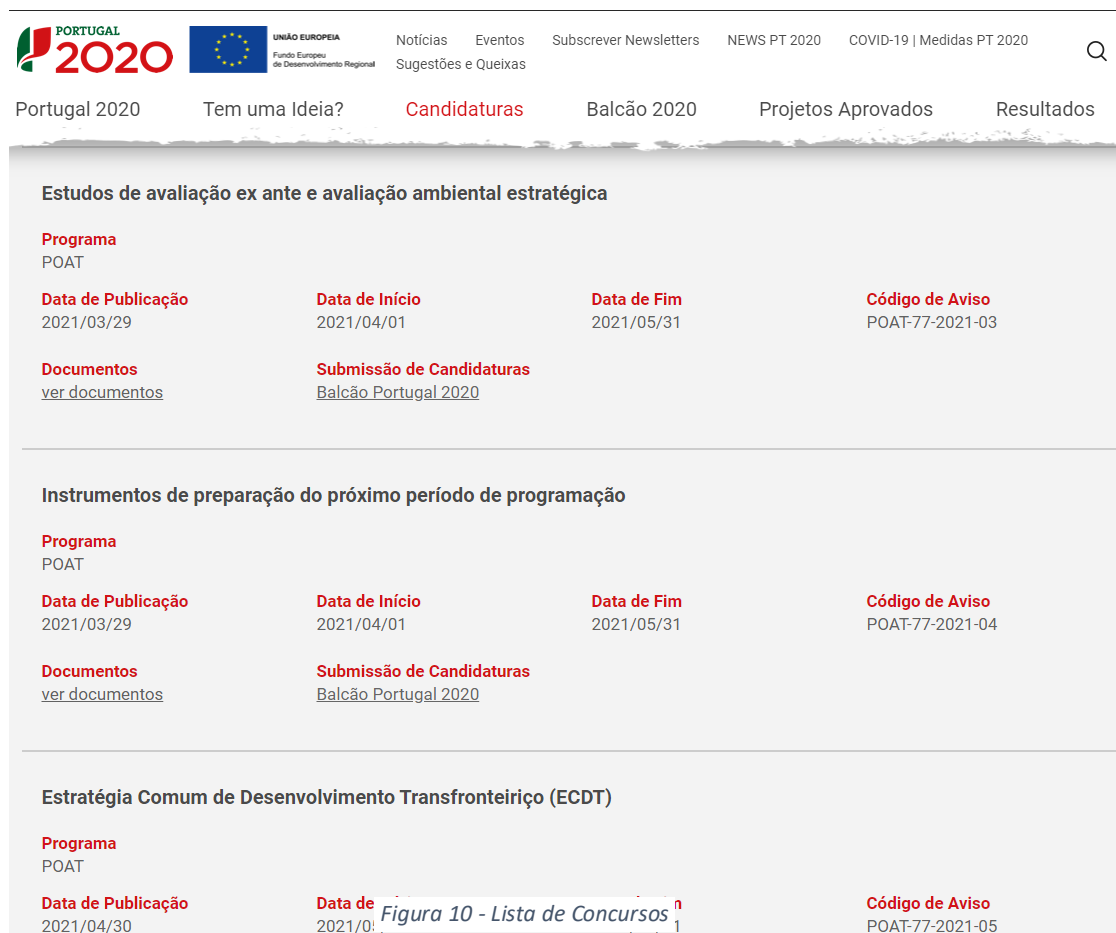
PORTUGAL 2020

UNIÃO EUROPEIA
Fundo Europeu de Desenvolvimento Regional

Notícias Eventos Subscrever Newsletters NEWS PT 2020 COVID-19 | Medidas PT 2020
Sugestões e Queixas

Portugal 2020 Tem uma Ideia? Candidaturas Balcão 2020 Projetos Aprovados Resultados

Estudos de avaliação ex ante e avaliação ambiental estratégica

Programa
POAT

| Data de Publicação | Data de Início | Data de Fim | Código de Aviso |
|---|---|---|---|
| 2021/03/29 | 2021/04/01 | 2021/05/31 | POAT-77-2021-03 |

Documentos
ver documentos

Submissão de Candidaturas
Balcão Portugal 2020

Instrumentos de preparação do próximo período de programação

Programa
POAT

| Data de Publicação | Data de Início | Data de Fim | Código de Aviso |
|---|---|---|---|
| 2021/03/29 | 2021/04/01 | 2021/05/31 | POAT-77-2021-04 |

Documentos
ver documentos

Submissão de Candidaturas
Balcão Portugal 2020

Estratégia Comum de Desenvolvimento Transfronteiriço (ECDT)

Programa
POAT

| Data de Publicação | Data de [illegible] | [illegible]n | Código de Aviso |
|---|---|---|---|
| 2021/04/30 | 2021/0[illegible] | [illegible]1 | POAT-77-2021-05 |

Figura 10 - Lista de Concursos